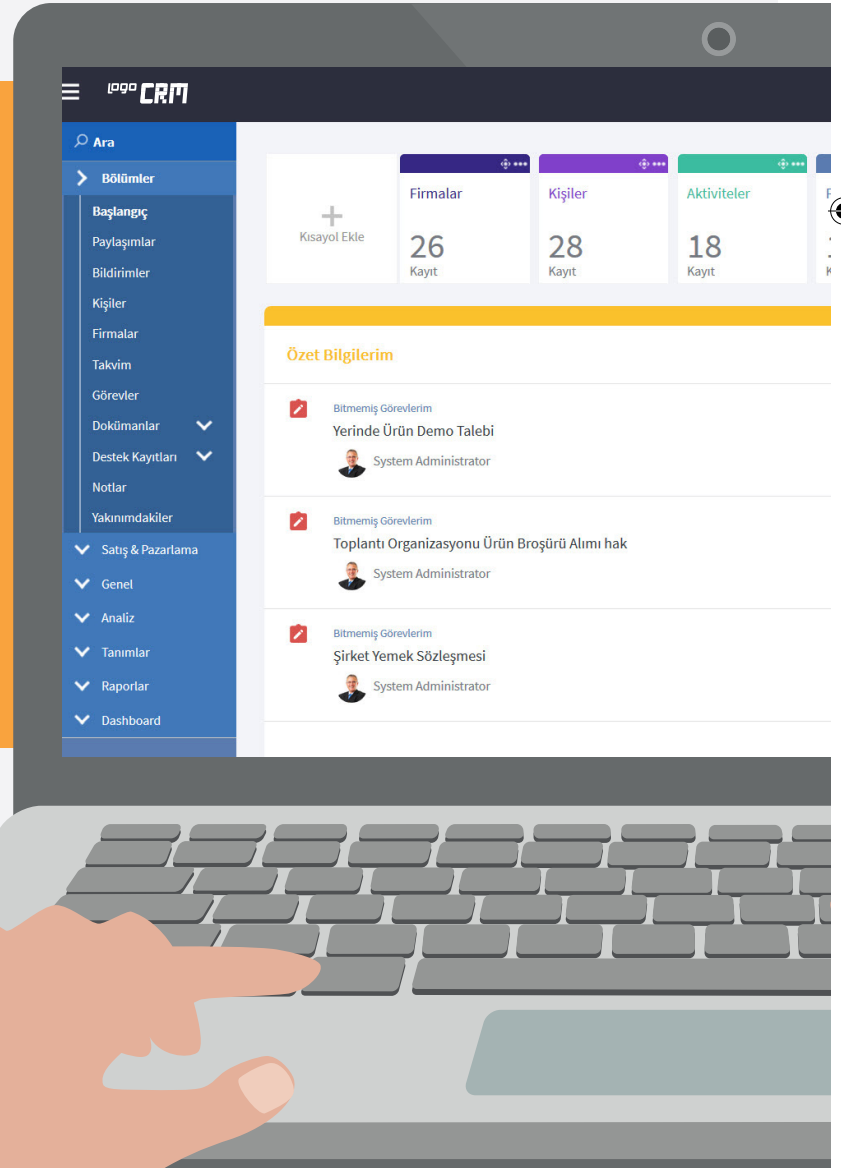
logo CRM

Ara

Bölümler

Başlangıç

Paylaşımlar

Bildirimler

Kişiler

Firmalar

Takvim

Görevler

Dokümanlar

Destek Kayıtları

Notlar

Yakınımdakiler

Satış & Pazarlama

Genel

Analiz

Tanımlar

Raporlar

Dashboard

+
Kısayol Ekle

Firmalar
26
Kayıt

Kişiler
28
Kayıt

Aktiviteler
18
Kayıt

Özet Bilgilerim

Bitmemiş Görevlerim
Yerinde Ürün Demo Talebi
System Administrator

Bitmemiş Görevlerim
Toplantı Organizasyonu Ürün Broşürü Alımı hak
System Administrator

Bitmemiş Görevlerim
Şirket Yemek Sözleşmesi
System Administrator